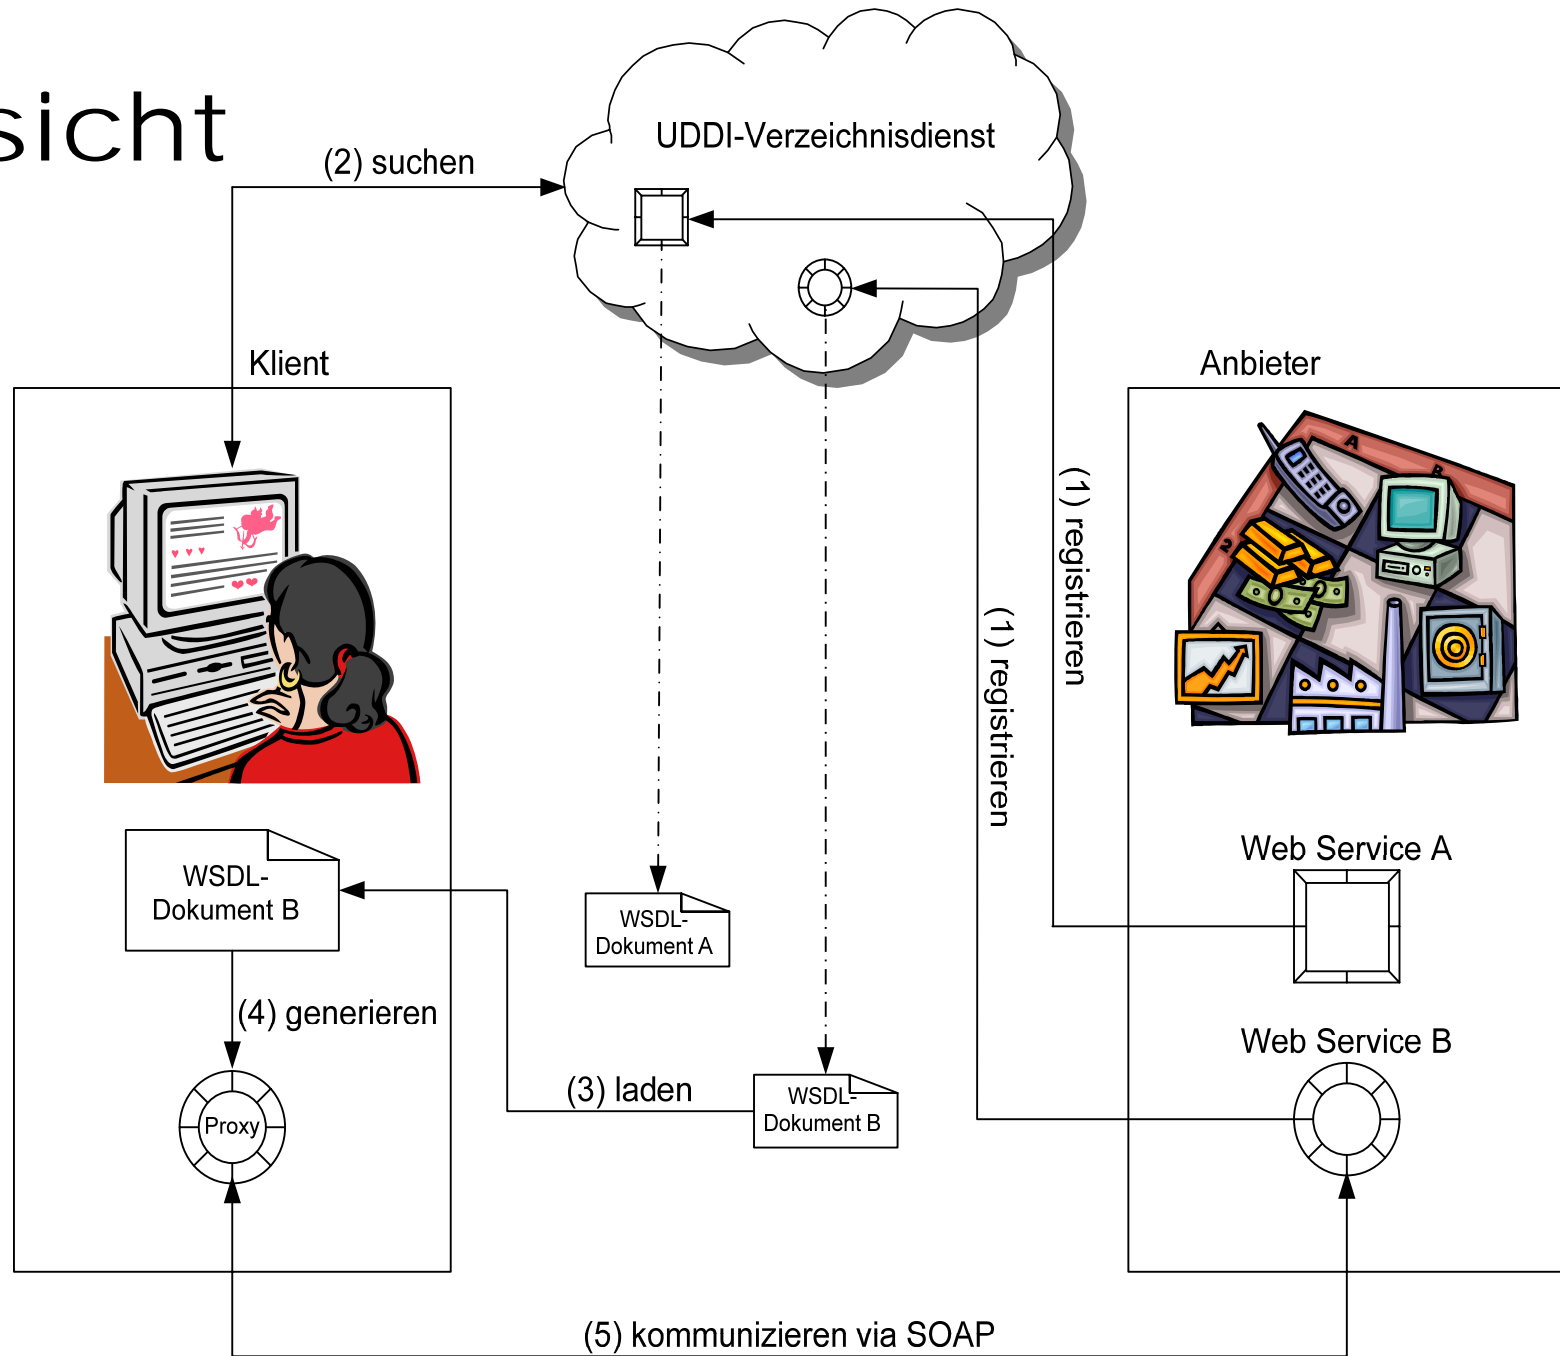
sicht

UDDI-Verzeichnisdienst

(2) suchen

Klient

Anbieter

(1) registrieren

(1) registrieren

WSDL-Dokument B

WSDL-Dokument A

Web Service A

(4) generieren

Web Service B

(3) laden

WSDL-Dokument B

Proxy

(5) kommunizieren via SOAP